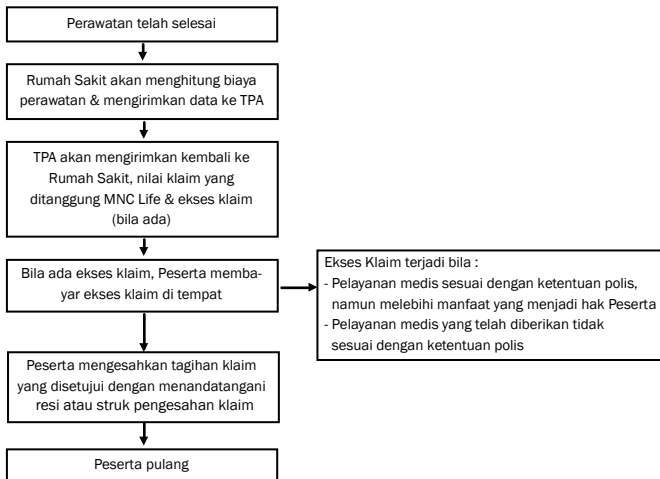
Perawatan telah selesai

Rumah Sakit akan menghitung biaya perawatan & mengirimkan data ke TPA

TPA akan mengirimkan kembali ke Rumah Sakit, nilai klaim yang ditanggung MNC Life & ekses klaim (bila ada)

Bila ada ekses klaim, Peserta membayar ekses klaim di tempat

Ekses Klaim terjadi bila :
- Pelayanan medis sesuai dengan ketentuan polis, namun melebihi manfaat yang menjadi hak Peserta
- Pelayanan medis yang telah diberikan tidak sesuai dengan ketentuan polis

Peserta mengesahkan tagihan klaim yang disetujui dengan menandatangani resi atau struk pengesahan klaim

Peserta pulang